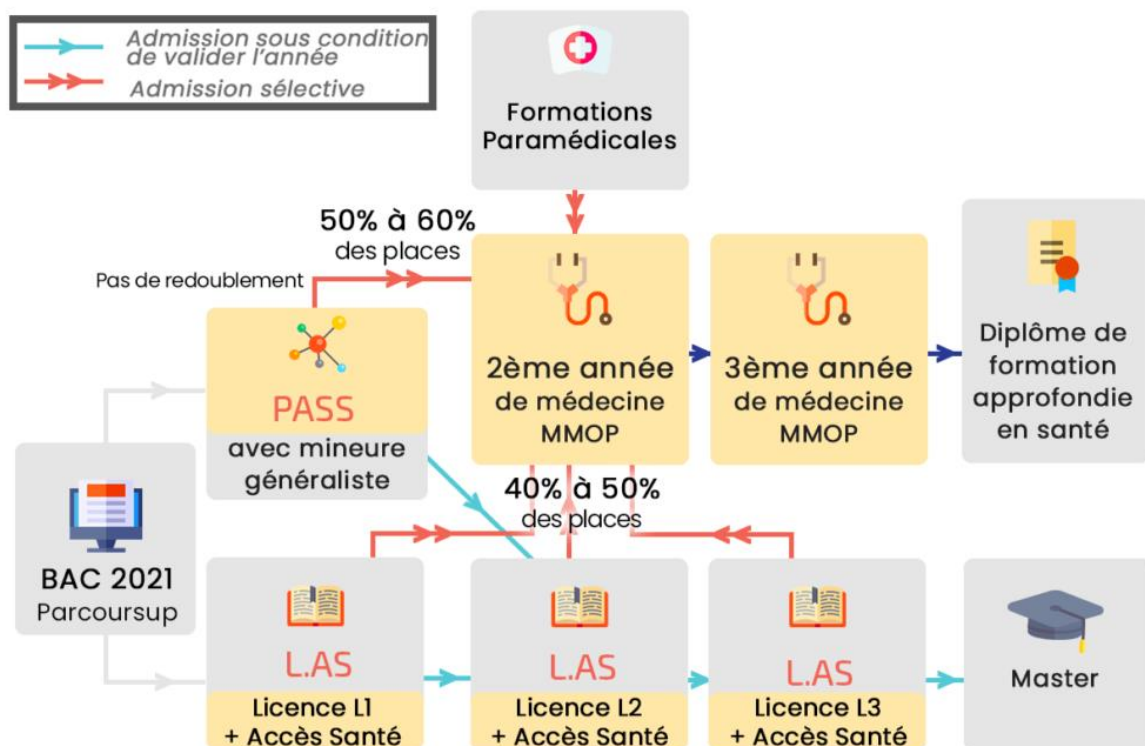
Admission sous condition de valider l'année
Admission sélective

Formations Paramédicales

50% à 60% des places

Pas de redoublement

PASS
avec mineure généraliste

2ème année de médecine MMOP

3ème année de médecine MMOP

Diplôme de formation approfondie en santé

40% à 50% des places

BAC 2021
Parcoursup

L.AS
Licence L1 + Accès Santé

L.AS
Licence L2 + Accès Santé

L.AS
Licence L3 + Accès Santé

Master